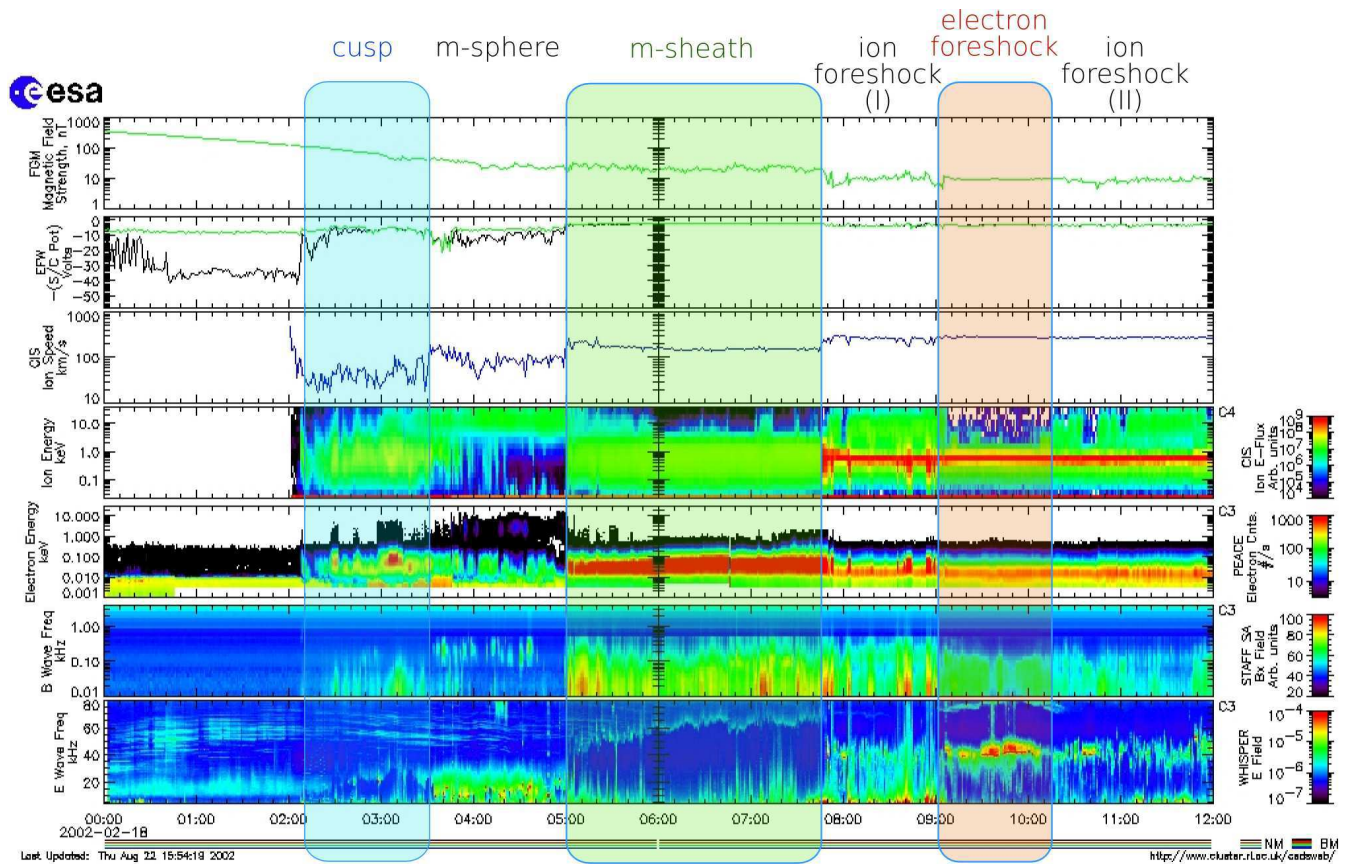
esa

cusp

m-sphere

m-sheath

ion foreshock (I)

electron foreshock

ion foreshock (II)

FGM Magnetic Field Strength, nT
1000
100
10
1

EFW −(S/C Pot) Volts
0
−10
−20
−30
−40
−50

CIS Ion Speed km/s
1000
100
10

Ion Energy keV
10.0
1.0
0.1

C4
CIS Ion E-Flux Arb. units
$10^9$
$10^8$
$10^7$
$10^6$
$10^5$
$10^4$

Electron Energy keV
10.000
1.000
0.100
0.010
0.001

C3
PEACE Electron Cnts. #/s
1000
100
10

B Wave Freq kHz
1.00
0.10
0.01

C3
STAFF SA Bx Field Arb. units
100
80
60
40
20

E Wave Freq kHz
80
60
40
20

C3
WHISPER E Field
$10^{-4}$
$10^{-5}$
$10^{-6}$
$10^{-7}$

00:00
2002-02-18
01:00
02:00
03:00
04:00
05:00
06:00
07:00
08:00
09:00
10:00
11:00
12:00

NM
BM

Last Updated: Thu Aug 22 15:54:19 2002

http://www.cluster.rl.ac.uk/csdsweb/